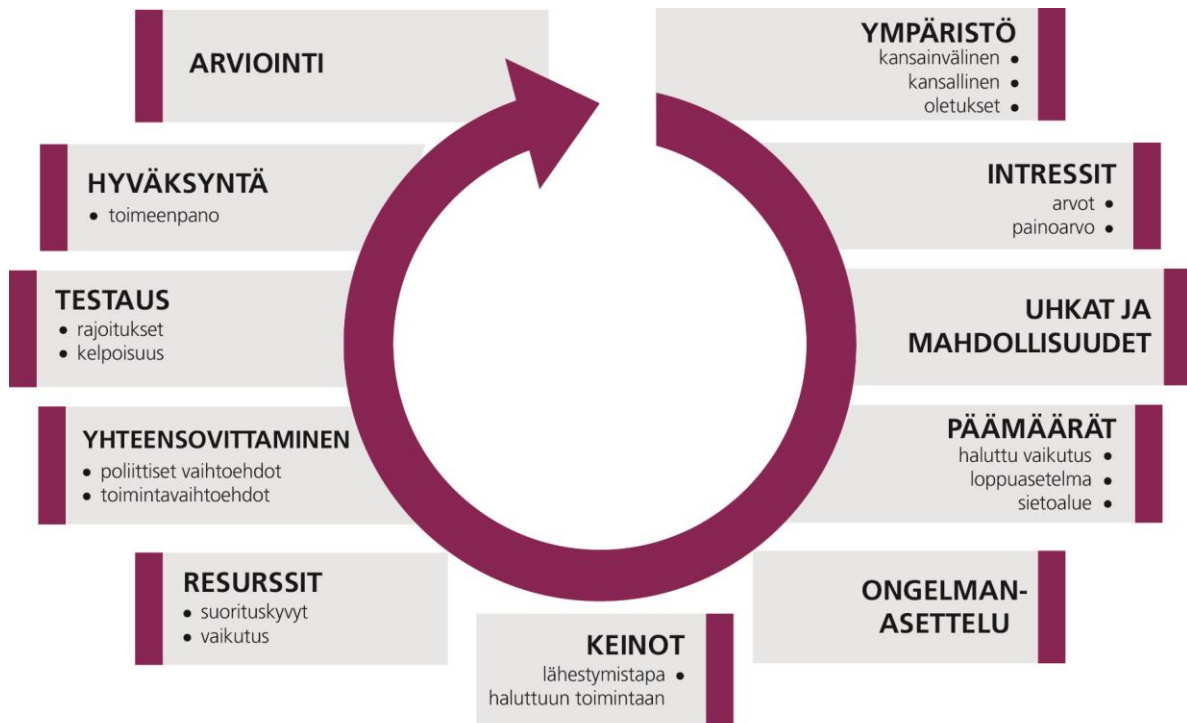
YMPÄRISTÖ
kansainvälinen •
kansallinen •
oletukset •

INTRESSIT
arvot •
painoarvo •

UHKAT JA MAHDOLLISUUDET

PÄÄMÄÄRÄT
haluttu vaikutus •
loppuasetelma •
sietoalue •

ONGELMAN-ASETTELU

KEINOT
lähestymistapa •
haluttuun toimintaan

RESURSSIT
• suorituskyvyt
• vaikutus

YHTEENSOVITTAMINEN
• poliittiset vaihtoehdot
• toimintavaihtoehdot

TESTAUS
• rajoitukset
• kelpoisuus

HYVÄKSYNTÄ
• toimeenpano

ARVIOINTI